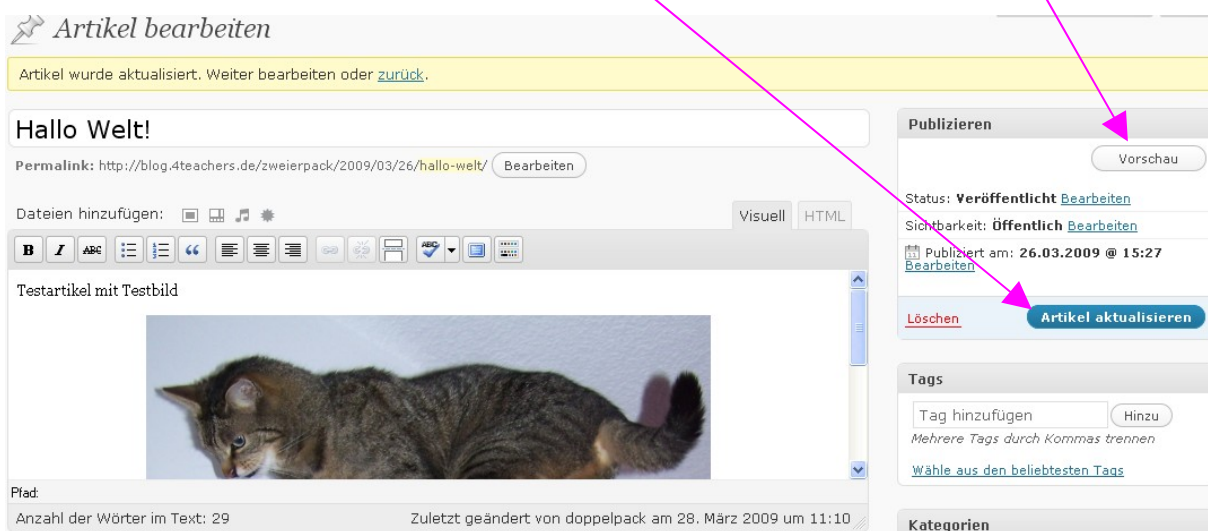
Artikel bearbeiten

Artikel wurde aktualisiert. Weiter bearbeiten oder zurück.

Hallo Welt!

Permalink: http://blog.4teachers.de/zweierpack/2009/03/26/hallo-welt/ Bearbeiten

Dateien hinzufügen:

Visuell HTML

B I ABC

Testartikel mit Testbild

Pfad:

Anzahl der Wörter im Text: 29

Zuletzt geändert von doppelpack am 28. März 2009 um 11:10

Publizieren

Vorschau

Status: Veröffentlicht Bearbeiten

Sichtbarkeit: Öffentlich Bearbeiten

Publiziert am: 26.03.2009 @ 15:27 Bearbeiten

Löschen

Artikel aktualisieren

Tags

Tag hinzufügen

Hinzu

Mehrere Tags durch Kommas trennen

Wähle aus den beliebtesten Tags

Kategorien